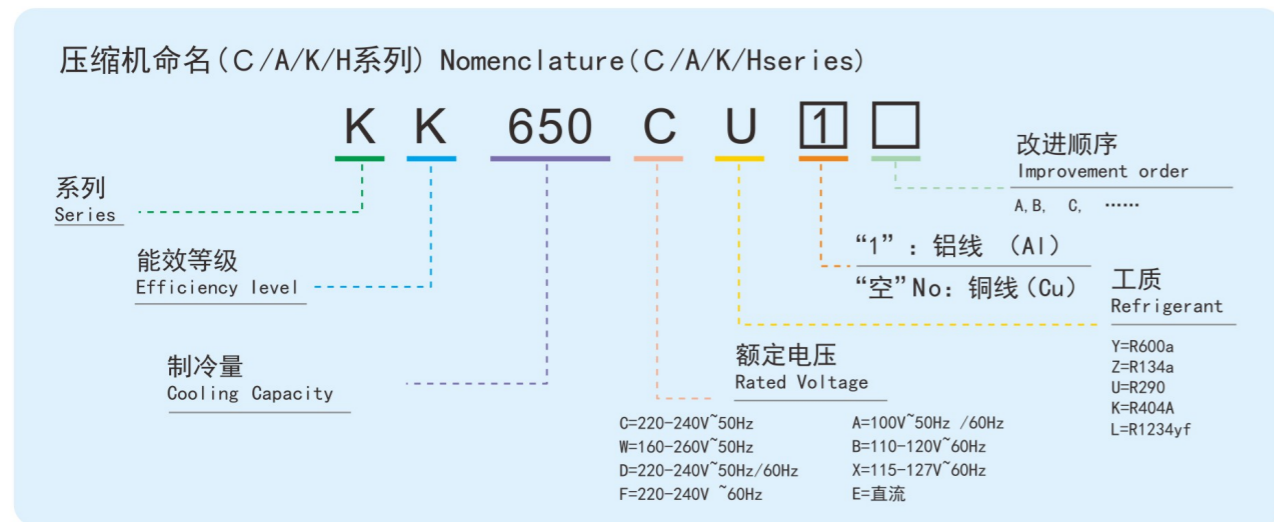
压缩机命名(C/A/K/H系列) Nomenclature(C/A/K/Hseries)

K K 650 C U 1 □

系列
Series

能效等级
Efficiency level

制冷量
Cooling Capacity

改进顺序
Improvement order

A,B, C, ……

“1”：铝线 (Al)

“空”No：铜线(Cu)

工质
Refrigerant

Y=R600a
Z=R134a
U=R290
K=R404A
L=R1234yf

额定电压
Rated Voltage

C=220-240V~50Hz
W=160-260V~50Hz
D=220-240V~50Hz/60Hz
F=220-240V ~60Hz

A=100V~50Hz /60Hz
B=110-120V~60Hz
X=115-127V~60Hz
E=直流